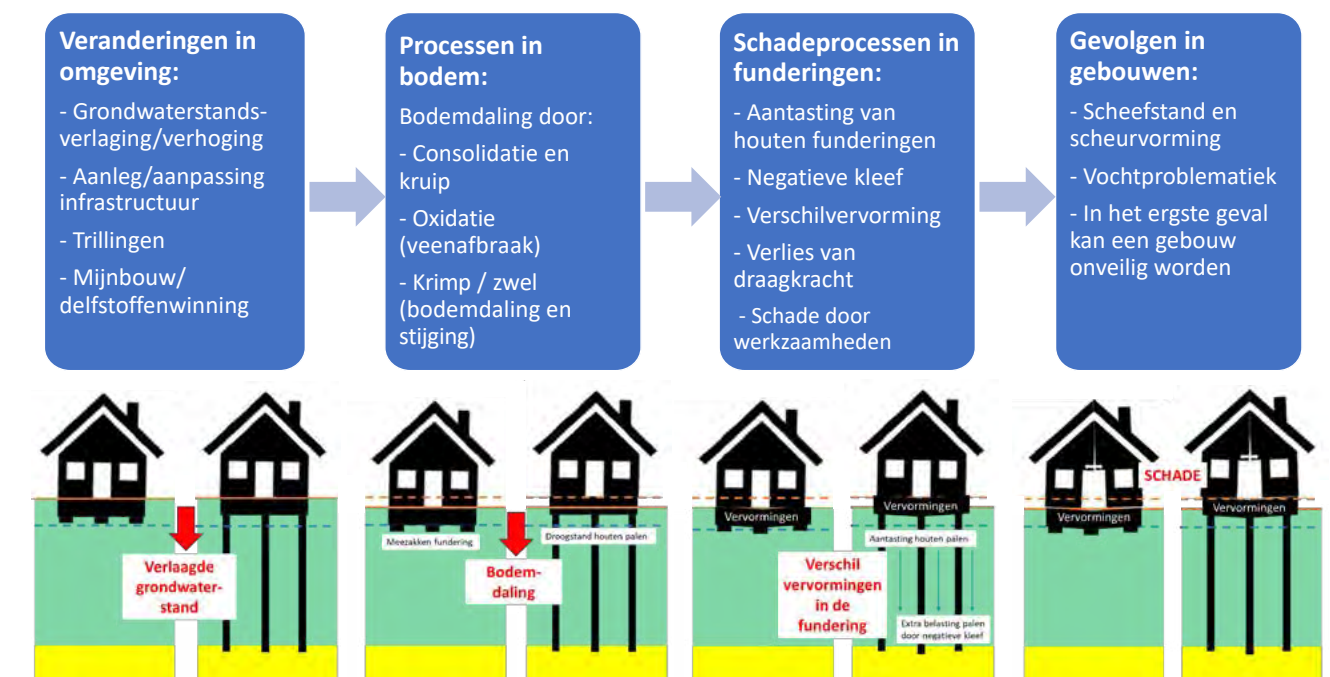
**Veranderingen in omgeving:**

- Grondwaterstandsverlaging/verhoging
- Aanleg/aanpassing infrastructuur
- Trillingen
- Mijnbouw/ delfstoffenwinning

**Processen in bodem:**

Bodemdaling door:
- Consolidatie en kruip
- Oxidatie (veenafbraak)
- Krimp / zwel (bodemdaling en stijging)

**Schadeprocessen in funderingen:**

- Aantasting van houten funderingen
- Negatieve kleef
- Verschilvervorming
- Verlies van draagkracht
- Schade door werkzaamheden

**Gevolgen in gebouwen:**

- Scheefstand en scheurvorming
- Vochtproblematiek
- In het ergste geval kan een gebouw onveilig worden

Verlaagde grondwaterstand

Meezakken fundering

Droogstand houten palen

Bodemdaling

Vervormingen

Vervormingen

Aantasting houten palen

Verschil vervormingen in de fundering

Extra belasting palen door negatieve kleef

SCHADE

Vervormingen

Vervormingen